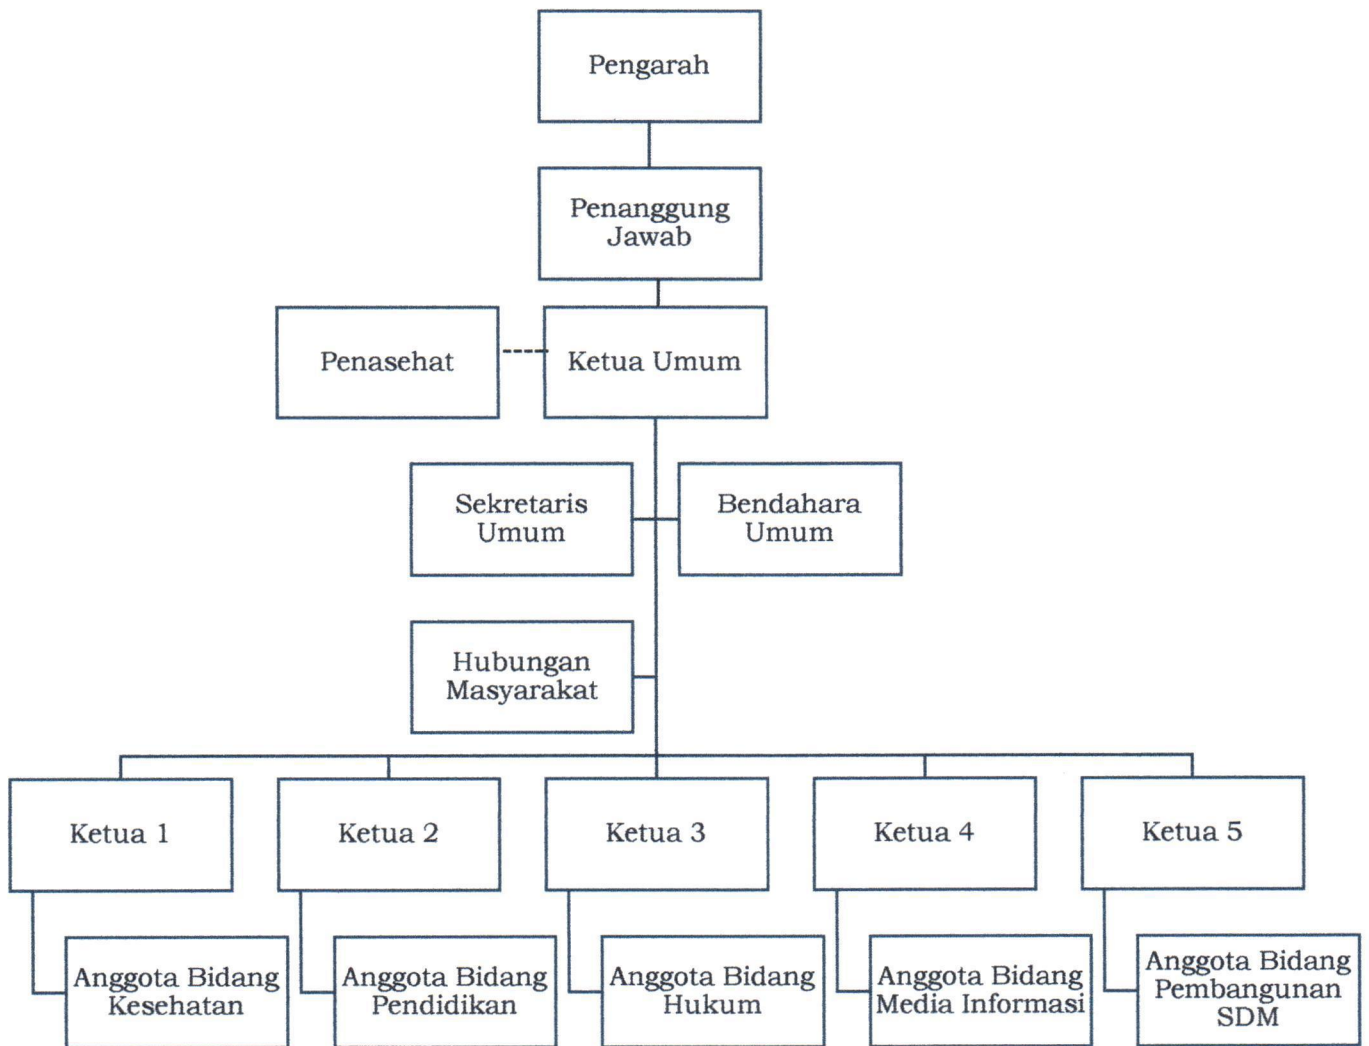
Pengarah

Penanggung Jawab

Penasehat

Ketua Umum

Sekretaris Umum

Bendahara Umum

Hubungan Masyarakat

Ketua 1

Ketua 2

Ketua 3

Ketua 4

Ketua 5

Anggota Bidang Kesehatan

Anggota Bidang Pendidikan

Anggota Bidang Hukum

Anggota Bidang Media Informasi

Anggota Bidang Pembangunan SDM